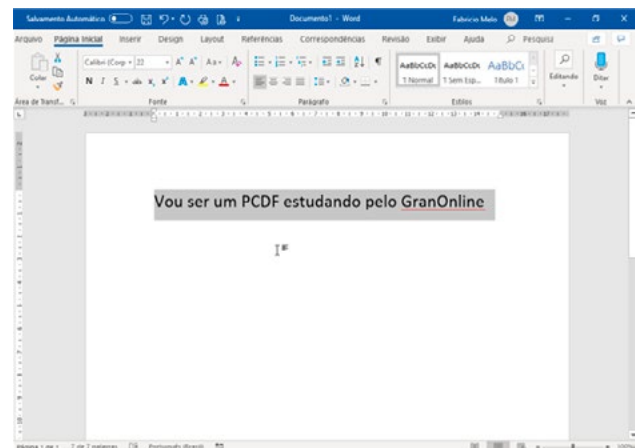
Salvamento Automático Documento1 - Word Fabricio Melo FM

Arquivo Página Inicial Inserir Design Layout Referências Correspondências Revisão Exibir Ajuda Pesquisar

Colar Calibri (Corp 11 N I S AaBbCcDc 1 Normal AaBbCcDc 1 Sem Esp... AaBbCc Título 1 Editando Ditar

Área de Transf... Fonte Parágrafo Estilos Voz

Vou ser um PCDF estudando pelo GranOnline

Página 1 de 1 7 de 7 palavras Português (Brasil)